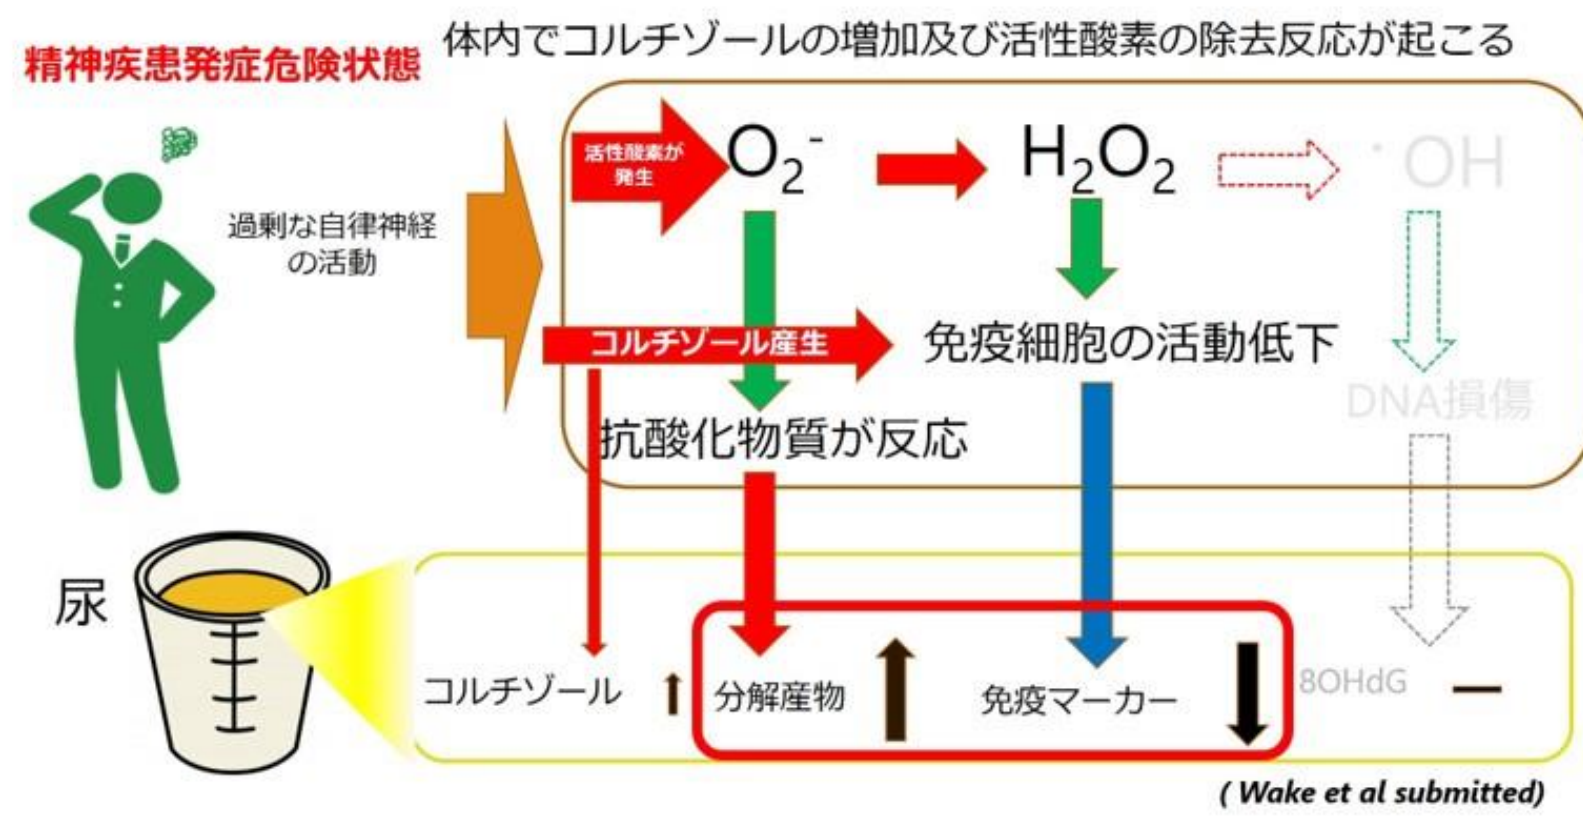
精神疾患発症危険状態

体内でコルチゾールの増加及び活性酸素の除去反応が起こる

過剰な自律神経の活動

活性酸素が発生

$O_2^-$

$H_2O_2$

$\cdot OH$

コルチゾール産生

免疫細胞の活動低下

抗酸化物質が反応

DNA損傷

尿

コルチゾール ↑

分解産物 ↑

免疫マーカー ↓

8OHdG −

( Wake et al submitted)